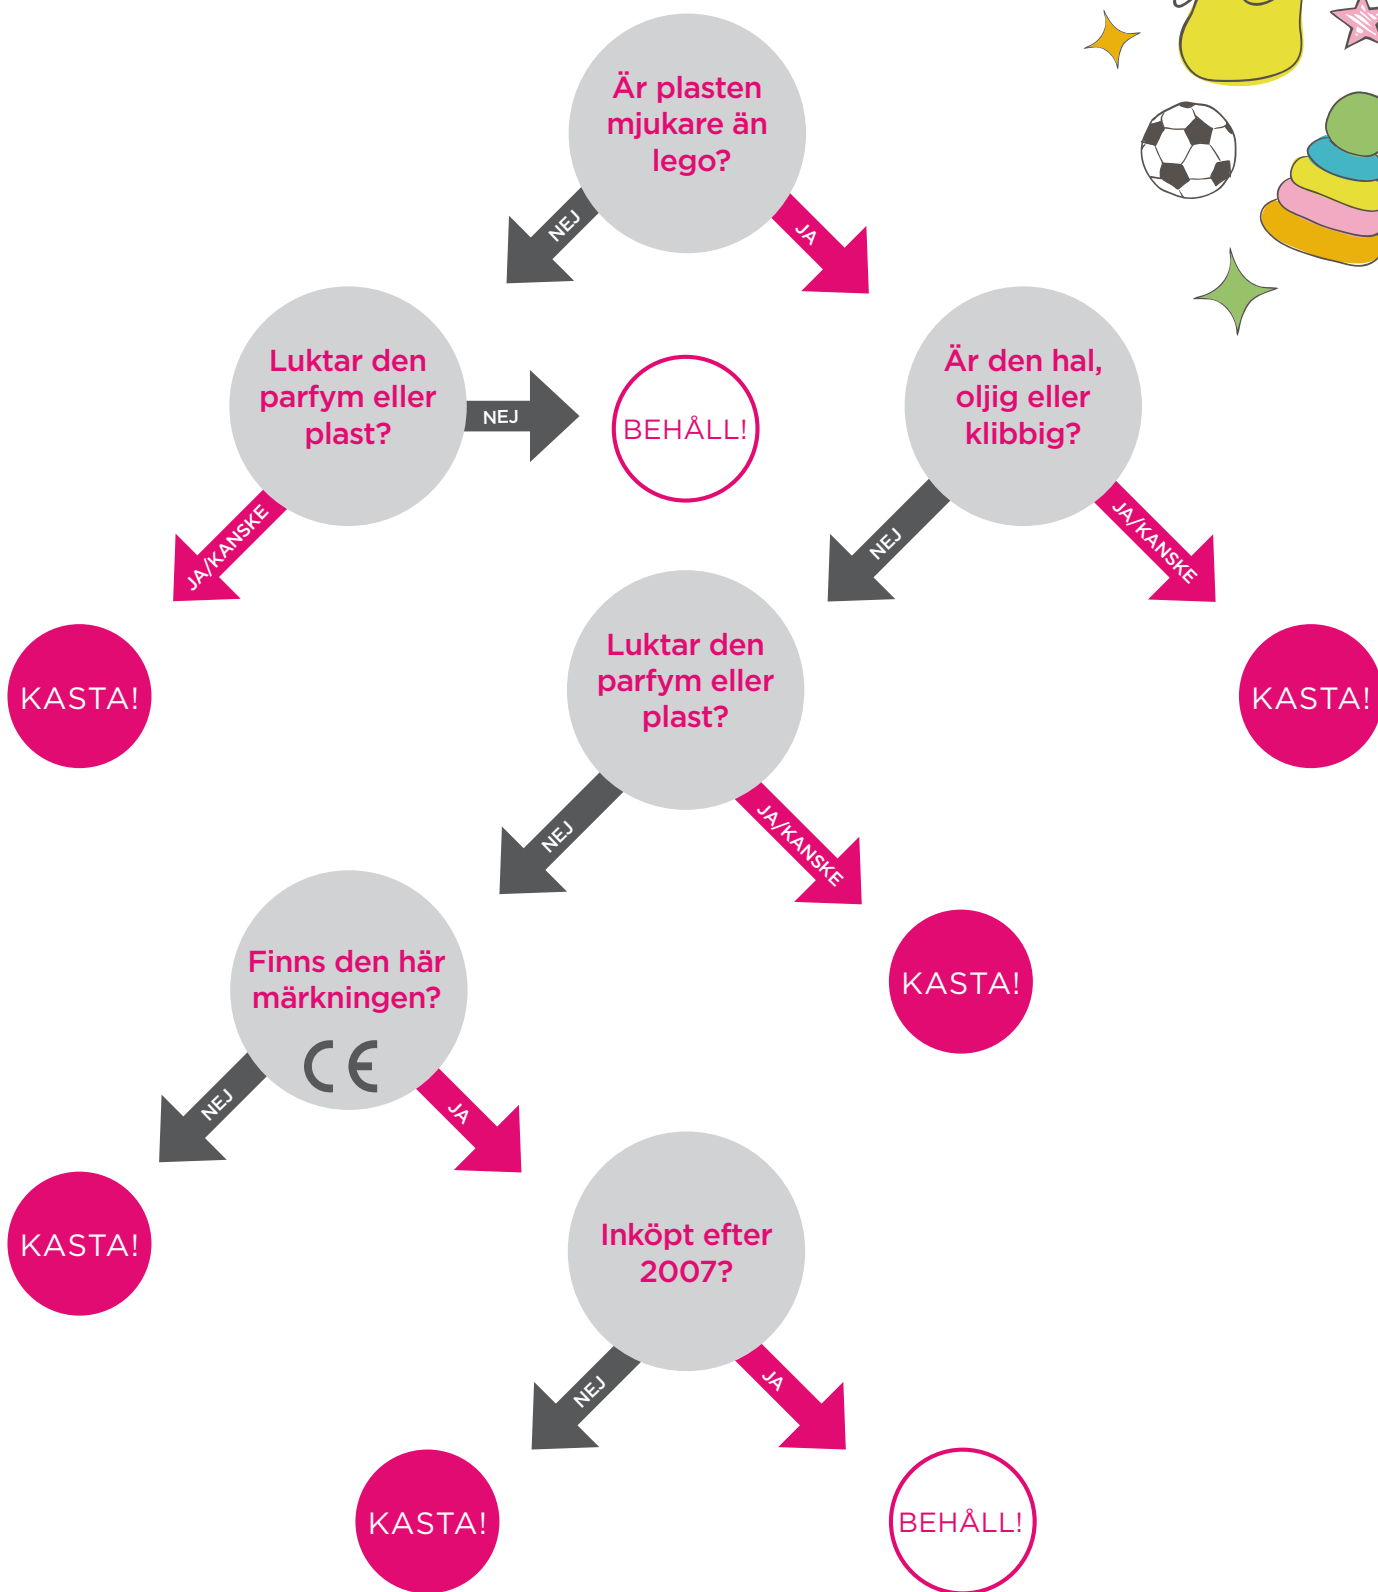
Är plasten mjukare än lego?

NEJ

JA

Luktar den parfym eller plast?

NEJ

BEHÅLL!

JA/KANSKE

KASTA!

Är den hal, oljig eller klibbig?

NEJ

JA/KANSKE

KASTA!

Luktar den parfym eller plast?

NEJ

JA/KANSKE

KASTA!

Finns den här märkningen?

CE

NEJ

JA

KASTA!

Inköpt efter 2007?

NEJ

JA

KASTA!

BEHÅLL!